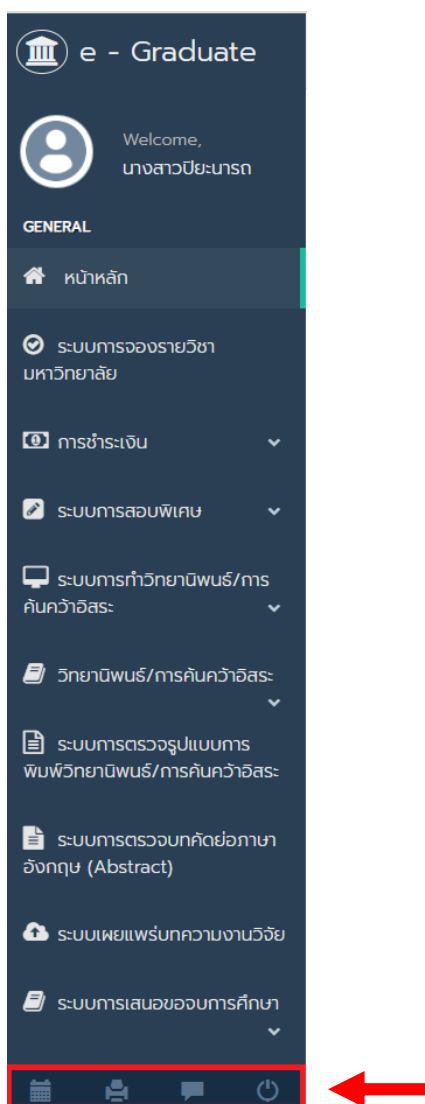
e - Graduate

Welcome,
นางสาวปิยะนารถ

GENERAL

หน้าหลัก

ระบบการจองรายวิชามหาวิทยาลัย

การชำระเงิน

ระบบการสอบพิเศษ

ระบบการทำวิทยานิพนธ์/การค้นคว้าอิสระ

วิทยานิพนธ์/การค้นคว้าอิสระ

ระบบการตรวจรูปแบบการพิมพ์วิทยานิพนธ์/การค้นคว้าอิสระ

ระบบการตรวจบทคัดย่อภาษาอังกฤษ (Abstract)

ระบบเผยแพร่บทความงานวิจัย

ระบบการเสนอขอจบการศึกษา